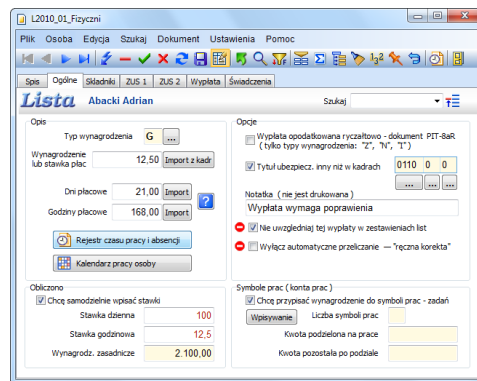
L2010_01_Fizyczni

Plik Osoba Edycja Szukaj Dokument Ustawienia Pomoc

Spis Ogólne Składniki ZUS 1 ZUS 2 Wypłata Świadczenia

Lista Abacki Adrian Szukaj

Opis

Typ wynagrodzenia G ...

Wynagrodzenie lub stawka płac 12,50 Import z kadr

Dni płacowe 21,00 Import

Godziny płacowe 168,00 Import

?

Rejestr czasu pracy i absencji

Kalendarz pracy osoby

Opcje

Wypłata opodatkowana ryczałtowo - dokument PIT-8aR ( tylko typy wynagrodzenia: "Z", "N", "I")

Tytuł ubezpiecz. inny niż w kadrach 0110 0 0

... ... ...

Notatka ( nie jest drukowana )

Wypłata wymaga poprawienia

Nie uwzględniaj tej wypłaty w zestawieniach list

Wyłącz automatyczne przeliczanie — "ręczna korekta"

Obliczono

Chcę samodzielnie wpisać stawki

Stawka dzienna 100

Stawka godzinowa 12,5

Wynagrodz. zasadnicze 2.100,00

Symbole prac ( konta prac )

Chcę przypisać wynagrodzenie do symboli prac - zadań

Wypisywanie Liczba symboli prac

Kwota podzielona na prace

Kwota pozostała po podziale